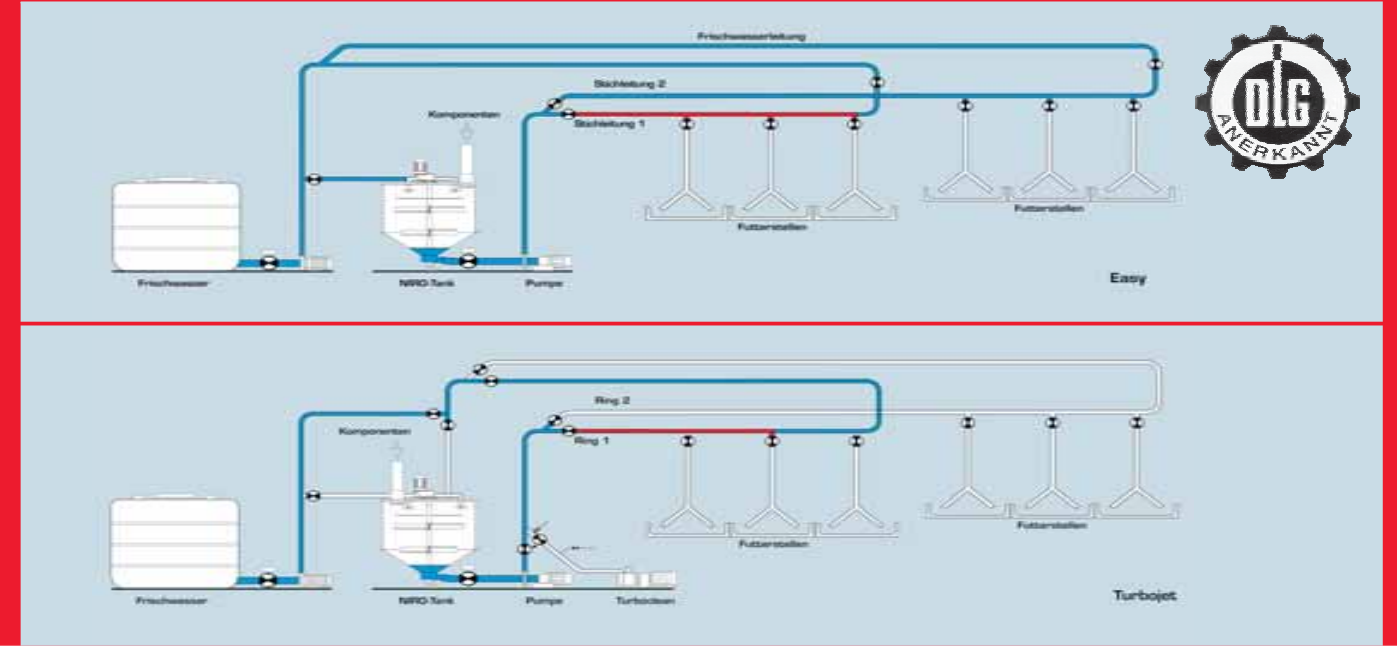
Frischwasserleitung

Stichleitung 2

Komponenten

Stichleitung 1

DLG ANERKANNT

Frischwasser

NIRO-Tank

Pumpe

Futterstellen

Futterstellen

Easy

Ring 2

Komponenten

Ring 1

Futterstellen

Futterstellen

Frischwasser

NIRO-Tank

Pumpe

Turboclean

Turbojet